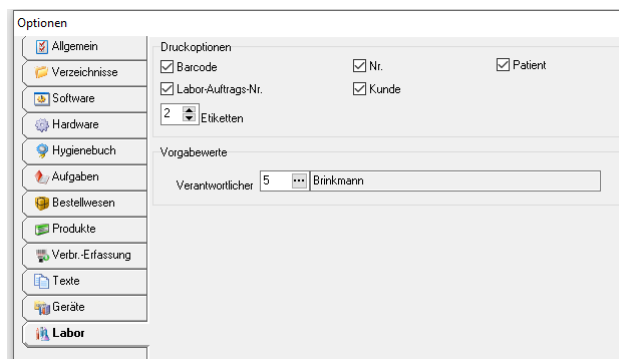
Optionen

Allgemein
Verzeichnisse
Software
Hardware
Hygienebuch
Aufgaben
Bestellwesen
Produkte
Verbr.-Erfassung
Texte
Geräte
Labor

Druckoptionen
☑ Barcode
☑ Nr.
☑ Patient
☑ Labor-Auftrags-Nr.
☑ Kunde
2 Etiketten

Vorgabewerte
Verantwortlicher 5 ··· Brinkmann